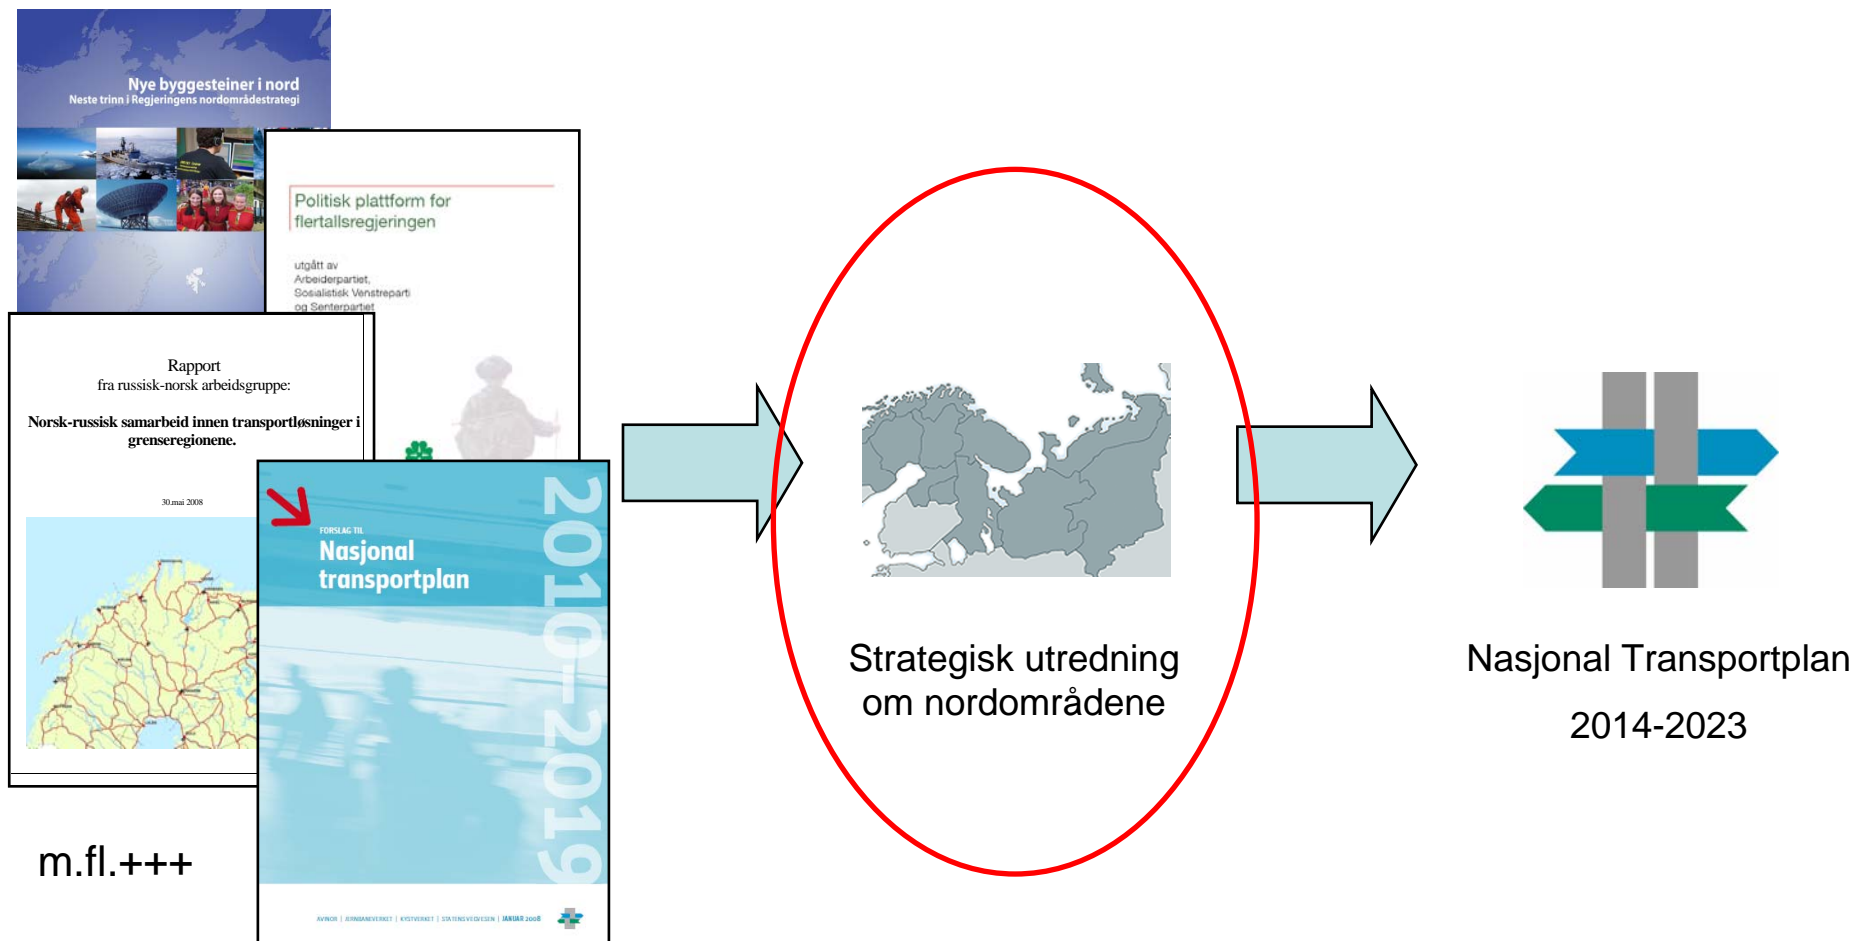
Nye byggesteiner i nord
Neste trinn i Regjeringens nordområdestrategi

Politisk plattform for flertallsregjeringen

utgått av
Arbeiderpartiet,
Sosialistisk Venstreparti
og Senterpartiet

Rapport
fra russisk-norsk arbeidsgruppe:

Norsk-russisk samarbeid innen transportløsninger i grenseregionene.

30.mai 2008

FORSLAG TIL
Nasjonal transportplan

2010–2019

AVINOR | JERNBANEVERKET | KYSTVERKET | STATENS VEGVESEN | JANUAR 2008

m.fl.+++

Strategisk utredning om nordområdene

Nasjonal Transportplan

2014-2023